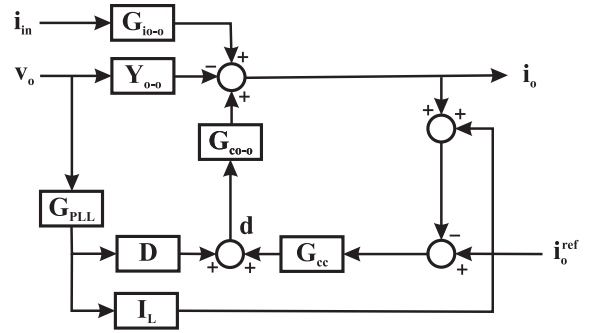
$\mathbf{i_{in}}$
$\mathbf{G_{io\text{-}o}}$
$\mathbf{v_o}$
$\mathbf{Y_{o\text{-}o}}$
−
+
+
$\mathbf{i_o}$
+
+
+
$\mathbf{G_{co\text{-}o}}$
$\mathbf{G_{PLL}}$
$\mathbf{d}$
$\mathbf{D}$
+
+
$\mathbf{G_{cc}}$
−
+
$\mathbf{i_o^{ref}}$
$\mathbf{I_L}$